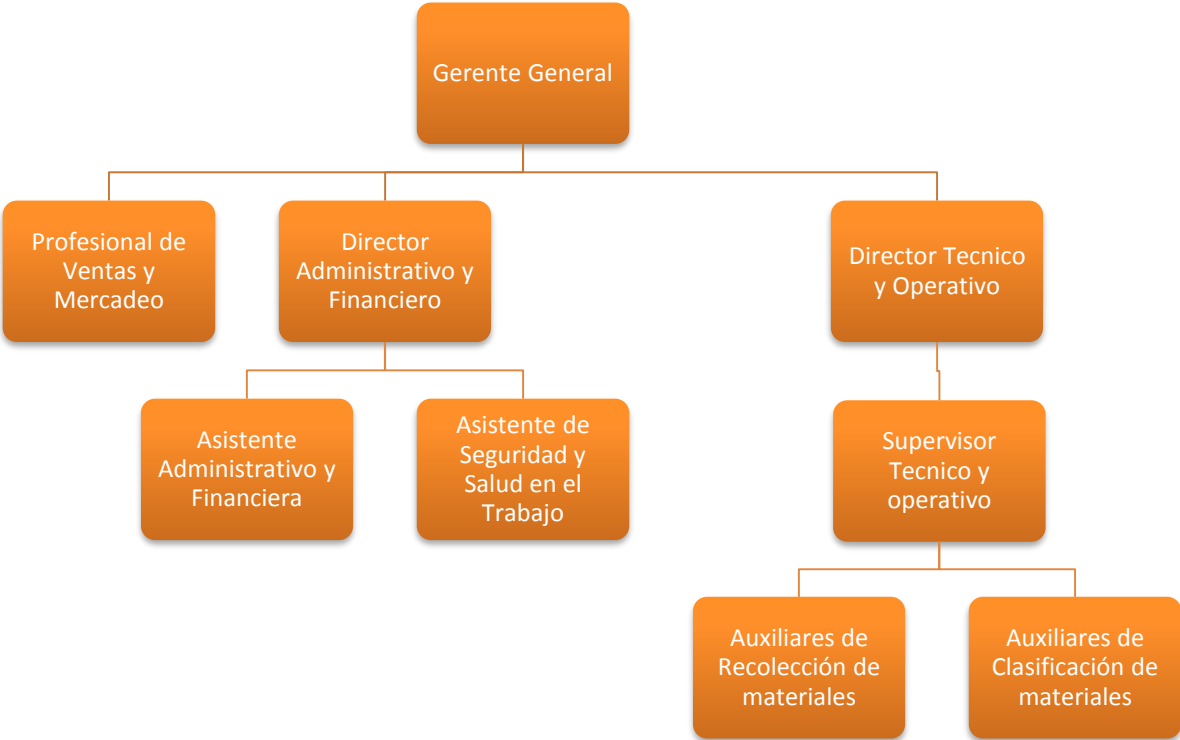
Gerente General

Profesional de Ventas y Mercadeo

Director Administrativo y Financiero

Director Tecnico y Operativo

Asistente Administrativo y Financiera

Asistente de Seguridad y Salud en el Trabajo

Supervisor Tecnico y operativo

Auxiliares de Recolección de materiales

Auxiliares de Clasificación de materiales